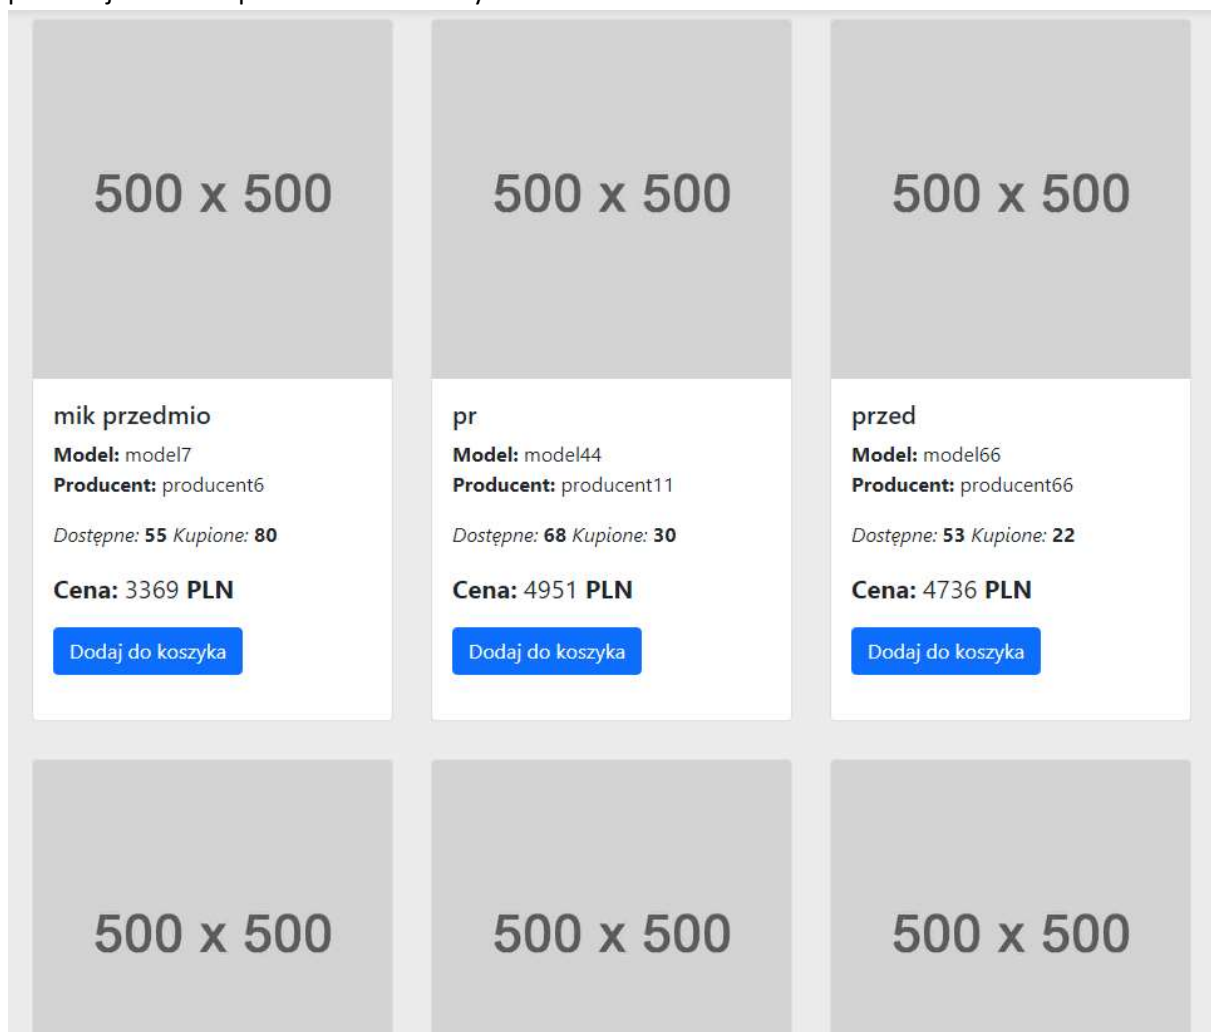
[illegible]

500 x 500

mik przedmio

**Model:** model7
**Producent:** producent6

*Dostępne:* **55** *Kupione:* **80**

**Cena:** 3369 **PLN**

Dodaj do koszyka

500 x 500

pr

**Model:** model44
**Producent:** producent11

*Dostępne:* **68** *Kupione:* **30**

**Cena:** 4951 **PLN**

Dodaj do koszyka

500 x 500

przed

**Model:** model66
**Producent:** producent66

*Dostępne:* **53** *Kupione:* **22**

**Cena:** 4736 **PLN**

Dodaj do koszyka

500 x 500

500 x 500

500 x 500